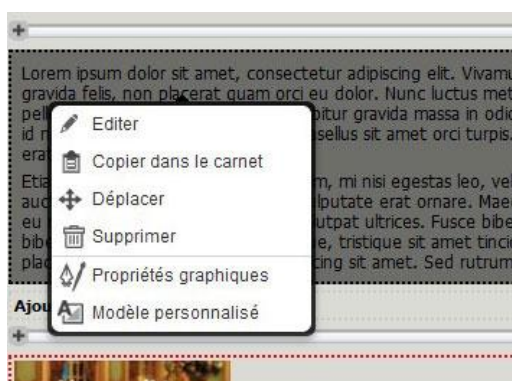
Lorem ipsum dolor sit amet, consectetur adipiscing elit. Vivamu gravida felis, non placerat quam orci eu dolor. Nunc luctus met pel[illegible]itur gravida massa in odio id r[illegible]sellus sit amet orci turpis. era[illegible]

Etia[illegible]m, mi nisi egestas leo, vel auc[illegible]lputate erat ornare. Mae eu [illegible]utpat ultrices. Fusce bibe bibe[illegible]e, tristique sit amet tinci plac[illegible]cing sit amet. Sed rutrum

Ajou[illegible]

Editer
Copier dans le carnet
Déplacer
Supprimer
Propriétés graphiques
Modèle personnalisé